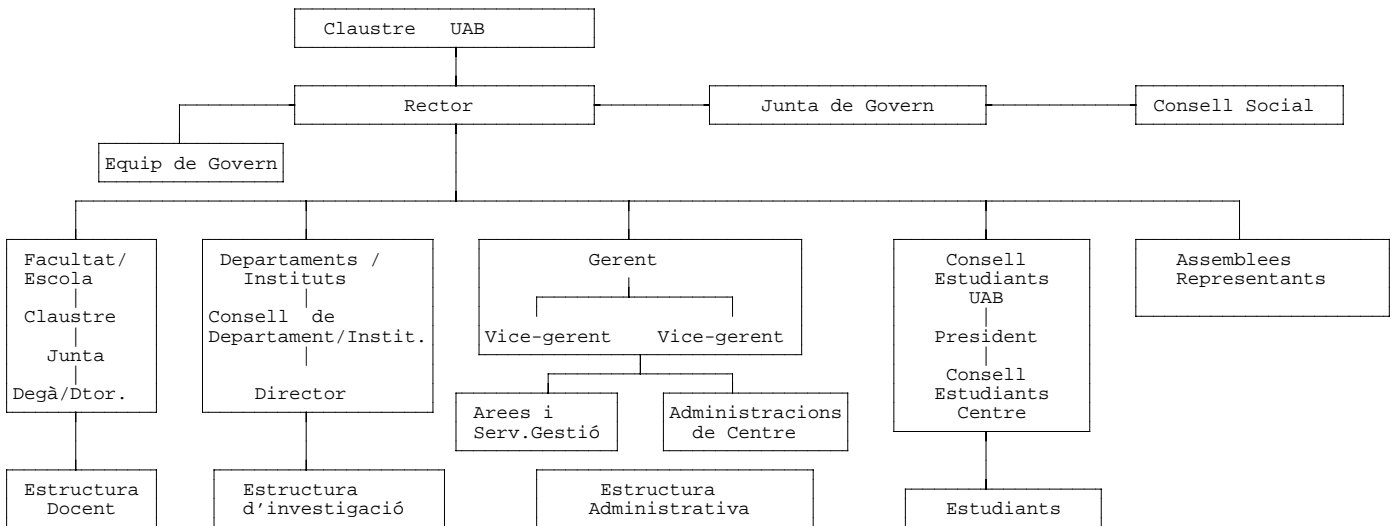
Claustre UAB

Rector

Junta de Govern

Consell Social

Equip de Govern

Facultat/ Escola

Claustre

Junta

Degà/Dtor.

Departaments / Instituts

Consell de Departament/Instit.

Director

Gerent

Vice-gerent

Vice-gerent

Arees i Serv.Gestió

Administracions de Centre

Consell Estudiants UAB

President

Consell Estudiants Centre

Assemblees Representants

Estructura Docent

Estructura d'investigació

Estructura Administrativa

Estudiants